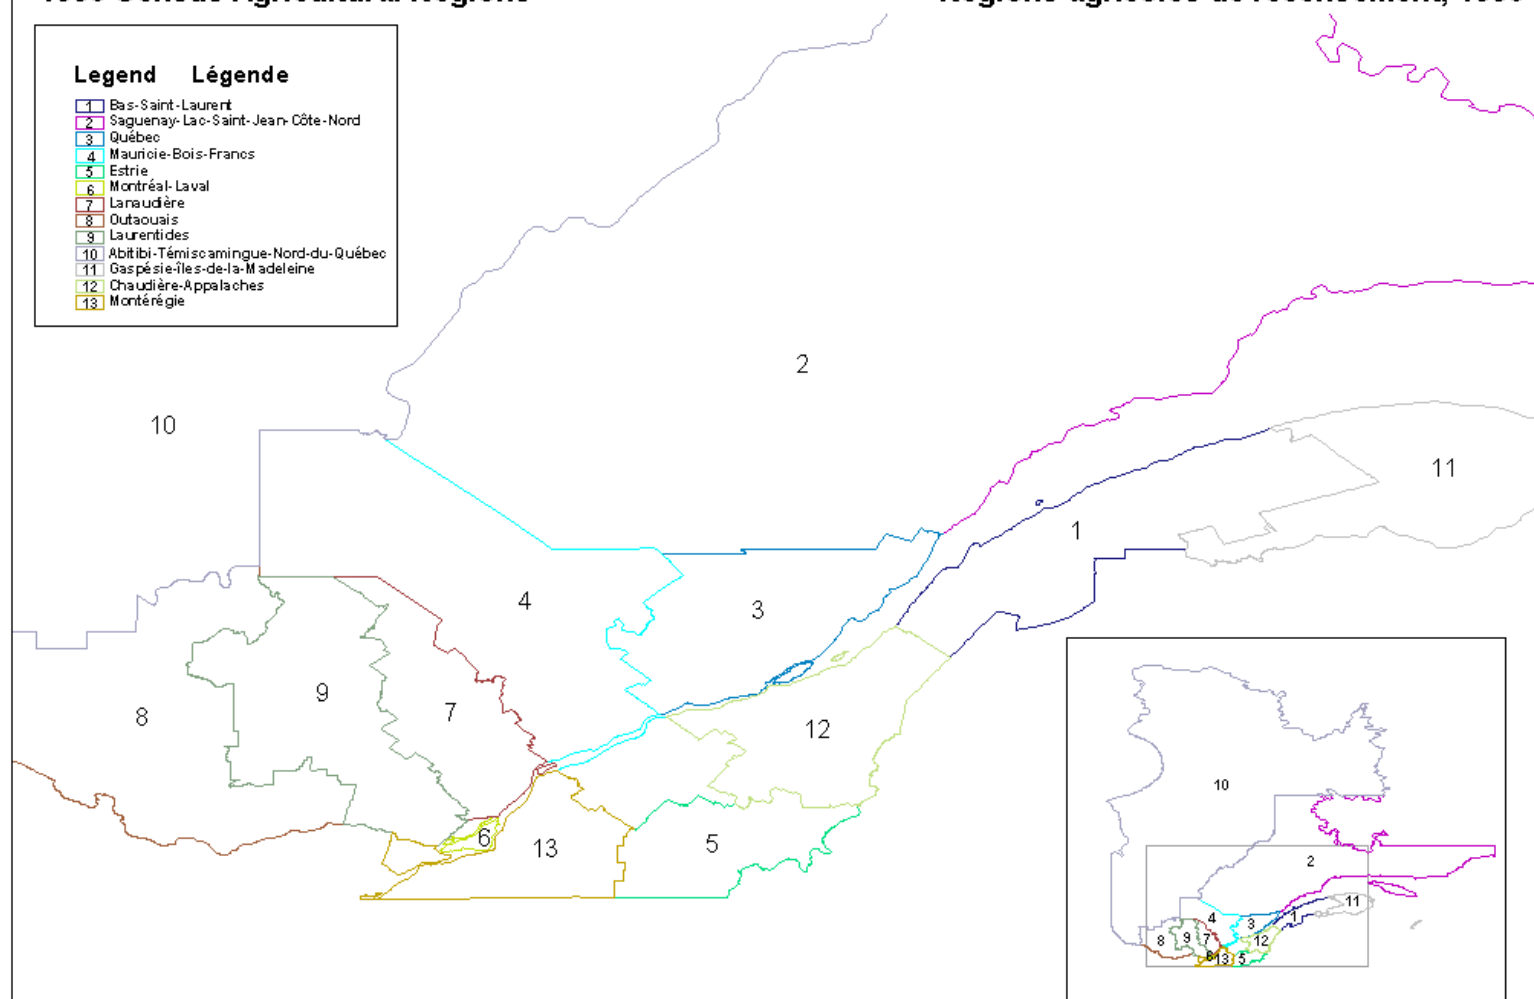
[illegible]

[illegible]

Legend Légende

1 Bas-Saint-Laurent
2 Saguenay-Lac-Saint-Jean-Côte-Nord
3 Québec
4 Mauricie-Bois-Francs
5 Estrie
6 Montréal-Laval
7 Lanaudière
8 Outaouais
9 Laurentides
10 Abitibi-Témiscamingue-Nord-du-Québec
11 Gaspésie-Îles-de-la-Madeleine
12 Chaudière-Appalaches
13 Montérégie

2
10
11
1
4
3
9
7
8
12
6
13
5

10
2
4
3
1
11
8
9
7
12
6
13
5